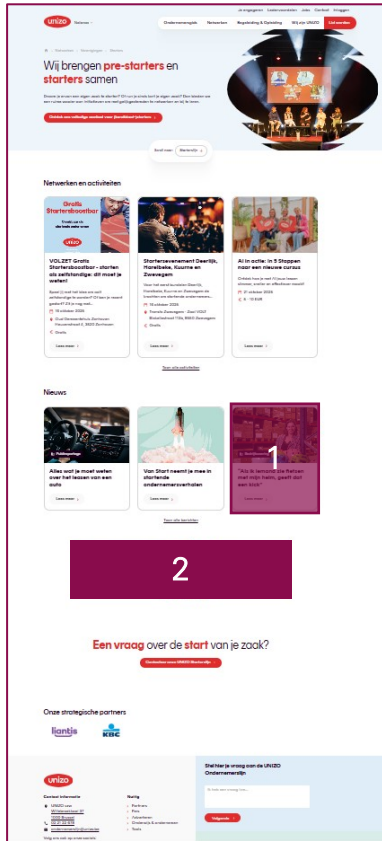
Je engageren Lidmaatschap Jobs Contact Inloggen

UNIZO Starters

Ondernemerschap Netwerken Regelgeving & Opleiding Wij zijn UNIZO Lid worden

Wij brengen pre-starters en starters samen

Ontdek ons volledige aanbod voor (pre)starters

Scroll naar Bekende

Netwerken en activiteiten

Gratis Startersboostbar

VOLZET Gratis Startersboostbar - starten als zelfstandige: dit moet je weten!

Startersevenement Deerlijk, Harelbeke, Kuurne en Zwevegem

AI in actie: in 5 Stappen naar een nieuwe cursus

Lees meer

Lees meer

Lees meer

Toon alle activiteiten

Nieuws

Alles wat je moet weten over het leasen van een auto

Van Start neemt je mee in startende ondernemersverhalen

"Als ik lemand zie fietsen met mijn helm, geeft dat een kick"

1

Lees meer

Lees meer

Toon alle berichten

2

Een vraag over de start van je zaak?

Contacteer onze UNIZO Starterslijn

Onze strategische partners

liantis

KBC

unizo

Contact informatie

Stel hier je vraag aan de UNIZO Ondernemerslijn

Volgende